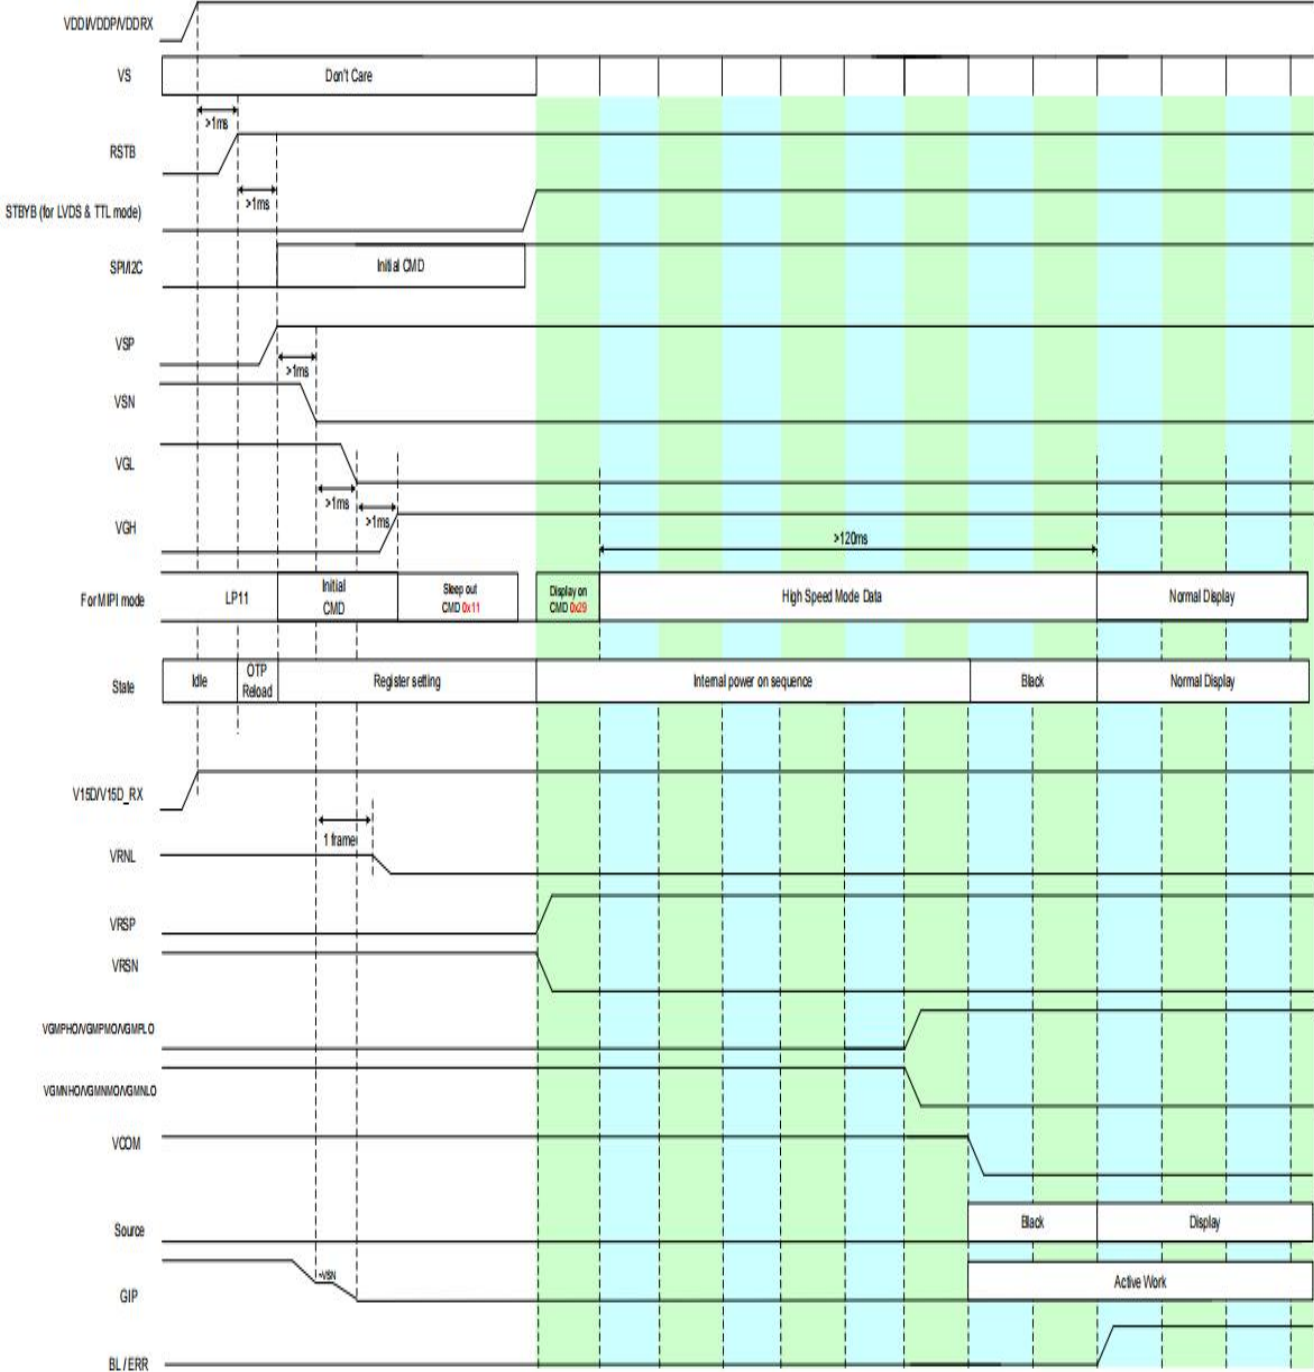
VDDI/VDDP/VDDRX

VS

Don't Care

>1ms

RSTB

>1ms

STBYB (for LVDS & TTL mode)

SPI/I2C

Initial CMD

VSP

>1ms

VSN

VGL

>1ms

>1ms

VGH

>120ms

For MIPI mode

LP11

Initial CMD

Sleep out CMD 0x11

Display on CMD 0x29

High Speed Mode Data

Normal Display

State

Idle

OTP Reload

Register setting

Internal power on sequence

Black

Normal Display

V15D/V15D_RX

1 frame

VRNL

VRSP

VRSN

VGMPHO/VGMPMO/VGMPLO

VGMNHO/VGMNMO/VGMNLO

VCOM

Source

Black

Display

GIP

~VSN

Active Work

BL / ERR